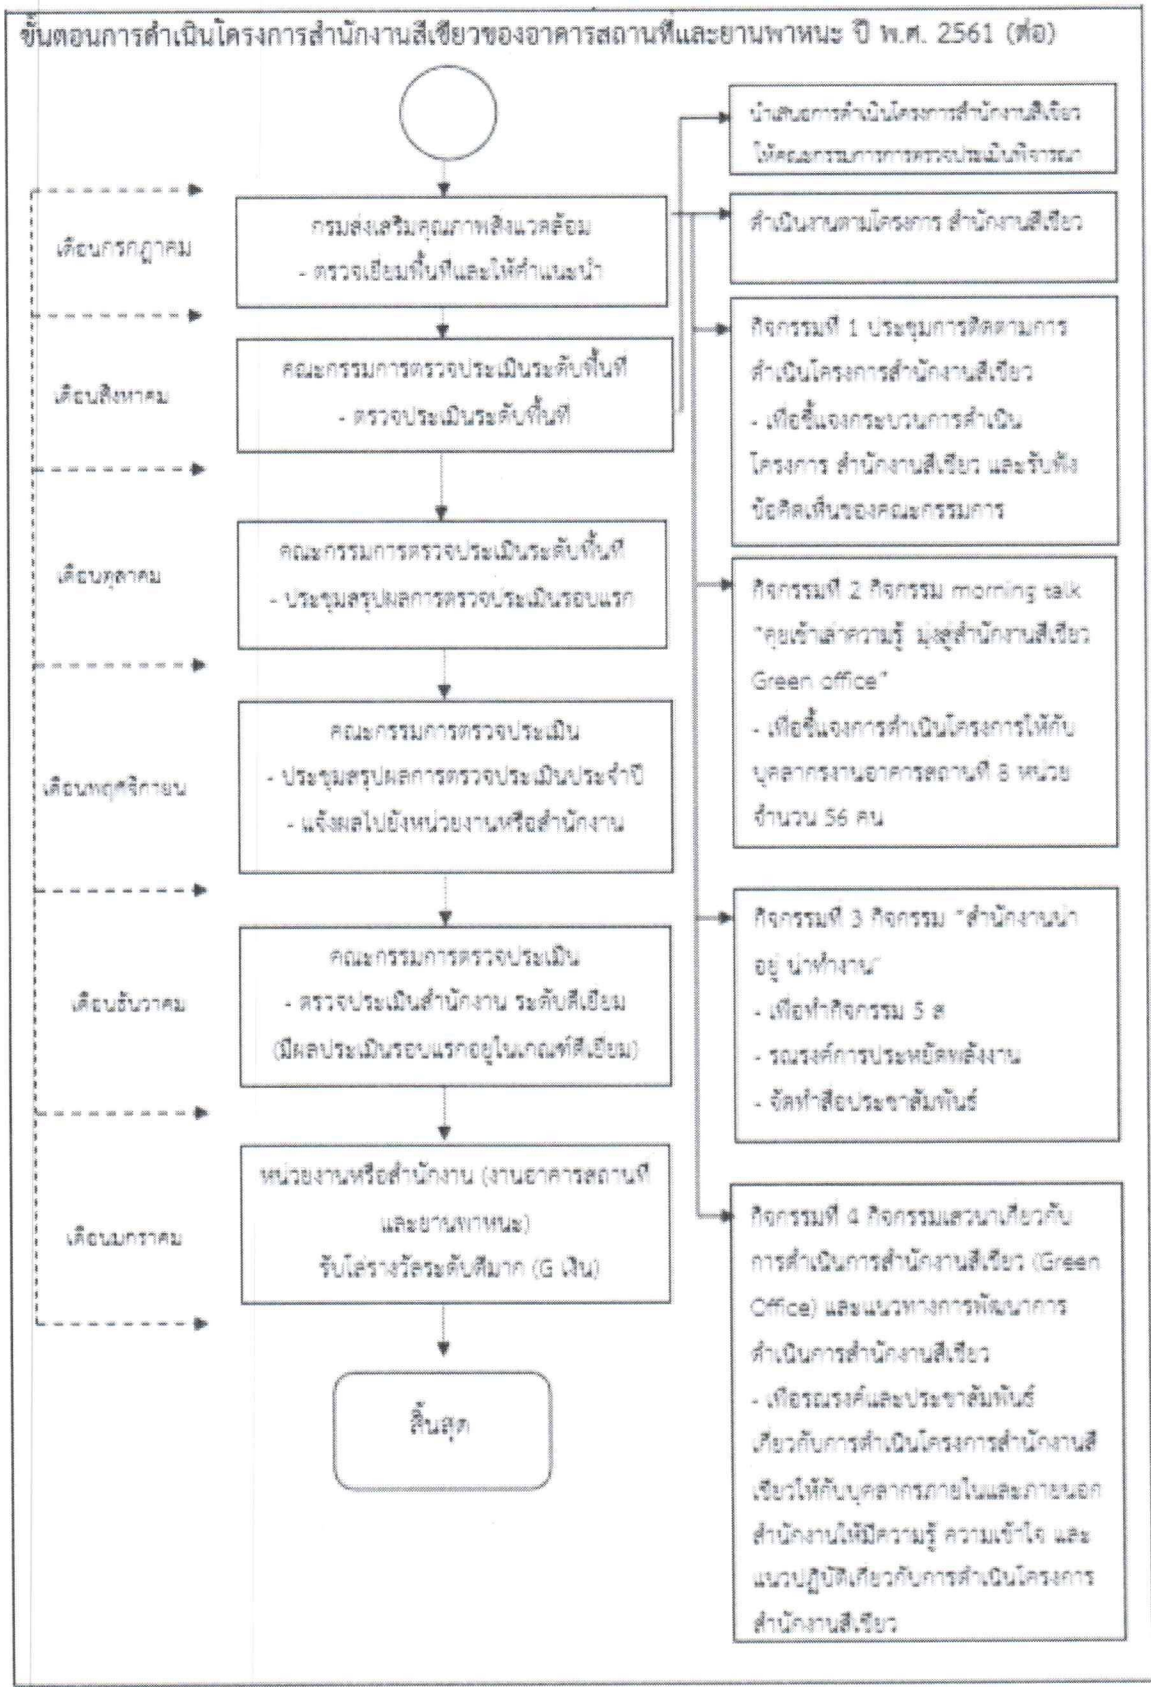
ขั้นตอนการดำเนินโครงการสำนักงานสีเขียวของอาคารสถานที่และยานพาหนะ ปี พ.ศ. 2561 (ต่อ)

เดือนกรกฎาคม

กรมส่งเสริมคุณภาพสิ่งแวดล้อม
- ตรวจเยี่ยมพื้นที่และให้คำแนะนำ

เดือนสิงหาคม

คณะกรรมการตรวจประเมินระดับพื้นที่
- ตรวจประเมินระดับพื้นที่

เดือนตุลาคม

คณะกรรมการตรวจประเมินระดับพื้นที่
- ประชุมสรุปผลการตรวจประเมินรอบแรก

เดือนพฤศจิกายน

คณะกรรมการตรวจประเมิน
- ประชุมสรุปผลการตรวจประเมินประจำปี
- แจ้งผลไปยังหน่วยงานหรือสำนักงาน

เดือนธันวาคม

คณะกรรมการตรวจประเมิน
- ตรวจประเมินสำนักงาน ระดับดีเยี่ยม (มีผลประเมินรอบแรกอยู่ในเกณฑ์ดีเยี่ยม)

เดือนมกราคม

หน่วยงานหรือสำนักงาน (งานอาคารสถานที่และยานพาหนะ)
รับโล่รางวัลระดับดีมาก (G เงิน)

สิ้นสุด

นำเสนอการดำเนินโครงการสำนักงานสีเขียวให้คณะกรรมการตรวจประเมินพิจารณา

ดำเนินงานตามโครงการ สำนักงานสีเขียว

กิจกรรมที่ 1 ประชุมการติดตามการดำเนินโครงการสำนักงานสีเขียว
- เพื่อชี้แจงกระบวนการดำเนินโครงการ สำนักงานสีเขียว และรับฟังข้อคิดเห็นของคณะกรรมการ

กิจกรรมที่ 2 กิจกรรม morning talk "คุยเช้าเล่าความรู้ มุ่งสู่สำนักงานสีเขียว Green office"
- เพื่อชี้แจงการดำเนินโครงการให้กับบุคลากรงานอาคารสถานที่ 8 หน่วย จำนวน 56 คน

กิจกรรมที่ 3 กิจกรรม "สำนักงานน่าอยู่ น่าทำงาน"
- เพื่อทำกิจกรรม 5 ส
- รณรงค์การประหยัดพลังงาน
- จัดทำสื่อประชาสัมพันธ์

กิจกรรมที่ 4 กิจกรรมเสวนาเกี่ยวกับการดำเนินการสำนักงานสีเขียว (Green Office) และแนวทางการพัฒนาการดำเนินการสำนักงานสีเขียว
- เพื่อรณรงค์และประชาสัมพันธ์เกี่ยวกับการดำเนินโครงการสำนักงานสีเขียวให้กับบุคลากรภายในและภายนอกสำนักงานให้มีความรู้ ความเข้าใจ และแนวปฏิบัติเกี่ยวกับการดำเนินโครงการสำนักงานสีเขียว